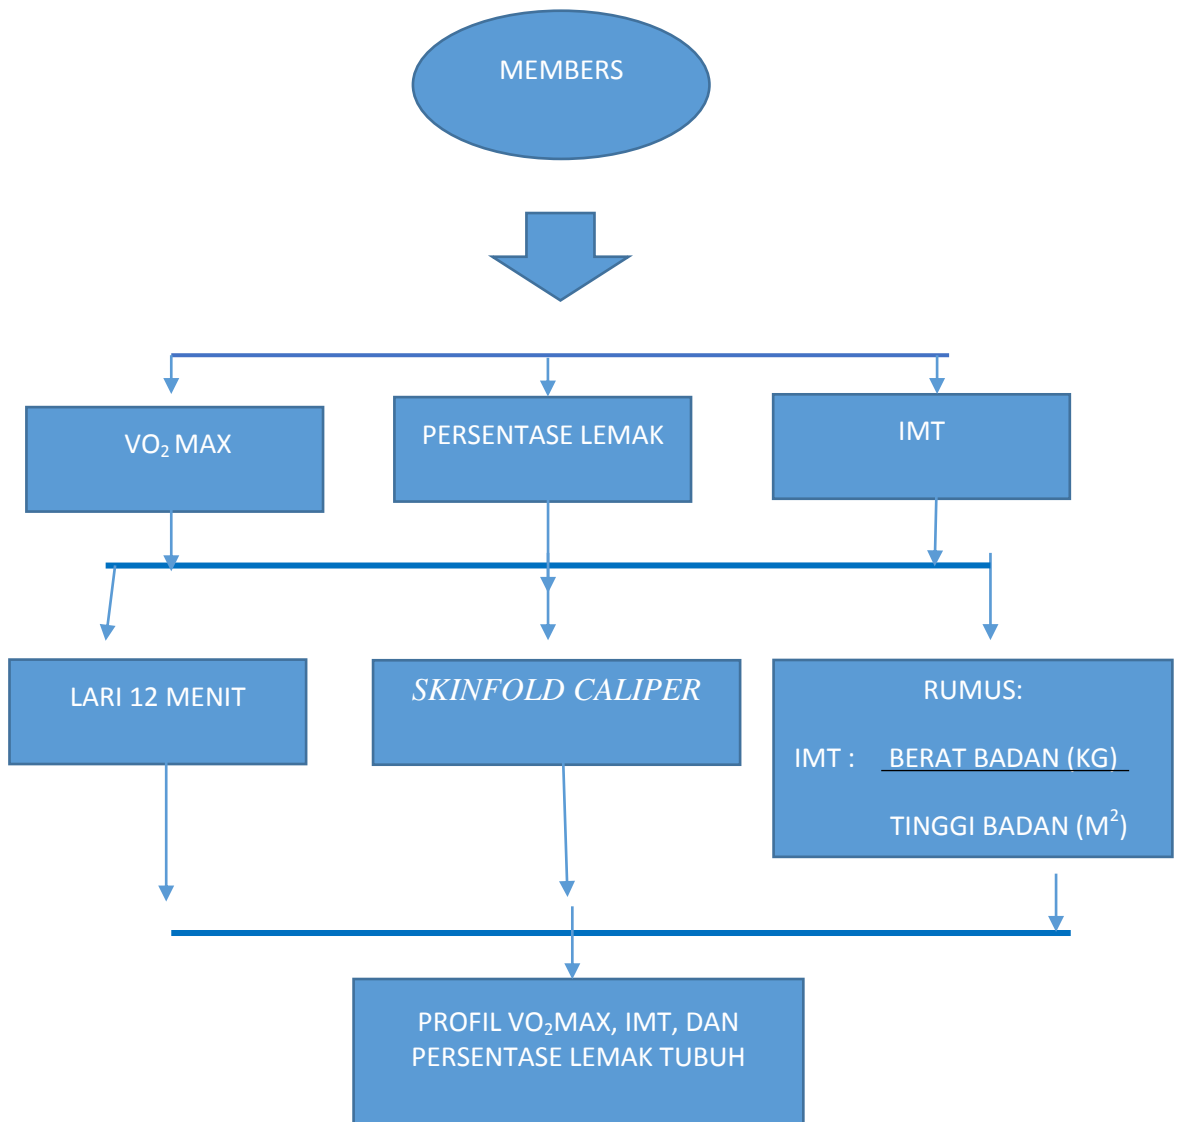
MEMBERS

$VO_2$ MAX

PERSENTASE LEMAK

IMT

LARI 12 MENIT

SKINFOLD CALIPER

RUMUS:

IMT : $\frac{\text{BERAT BADAN (KG)}}{\text{TINGGI BADAN (M}^2\text{)}}$

PROFIL $VO_2$MAX, IMT, DAN PERSENTASE LEMAK TUBUH